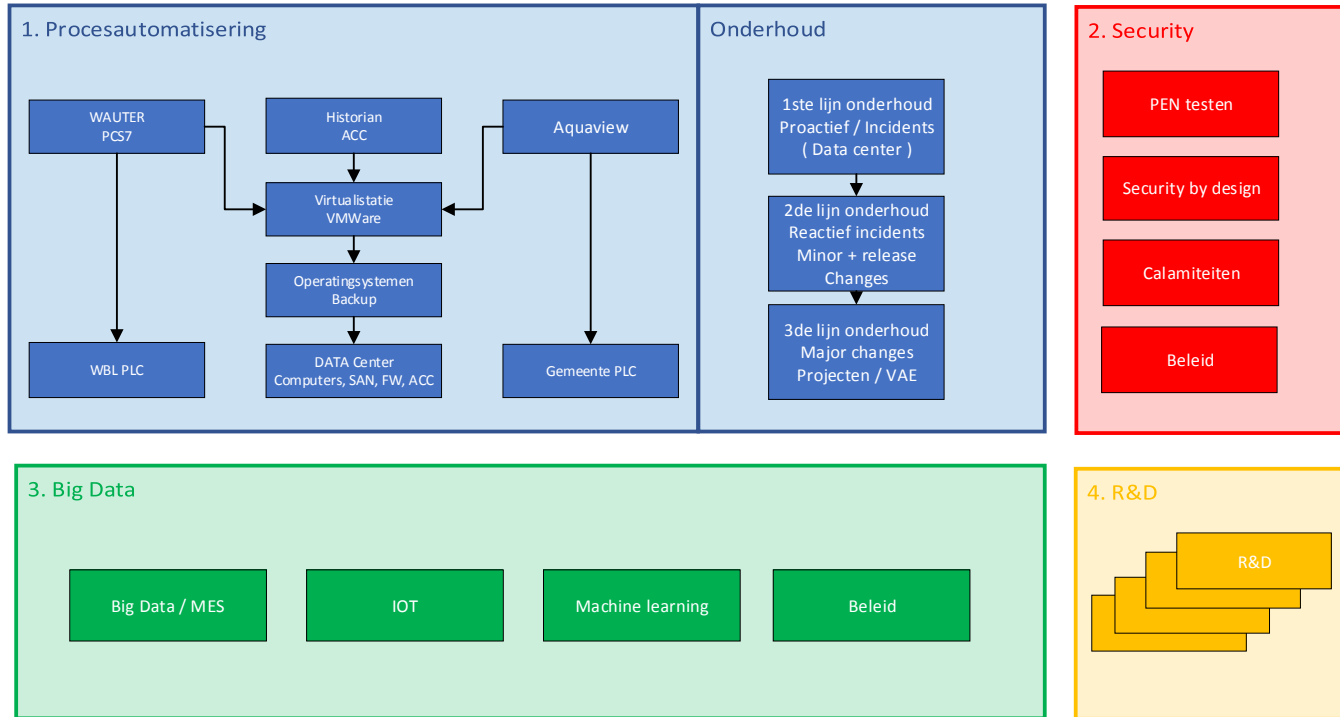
1. Procesautomatisering

WAUTER
PCS7

Historian
ACC

Aquaview

Virtualistatie
VMWare

Operatingsystemen
Backup

WBL PLC

DATA Center
Computers, SAN, FW, ACC

Gemeente PLC

Onderhoud

1ste lijn onderhoud
Proactief / Incidents
( Data center )

2de lijn onderhoud
Reactief incidents
Minor + release
Changes

3de lijn onderhoud
Major changes
Projecten / VAE

2. Security

PEN testen

Security by design

Calamiteiten

Beleid

3. Big Data

Big Data / MES

IOT

Machine learning

Beleid

4. R&D

R&D